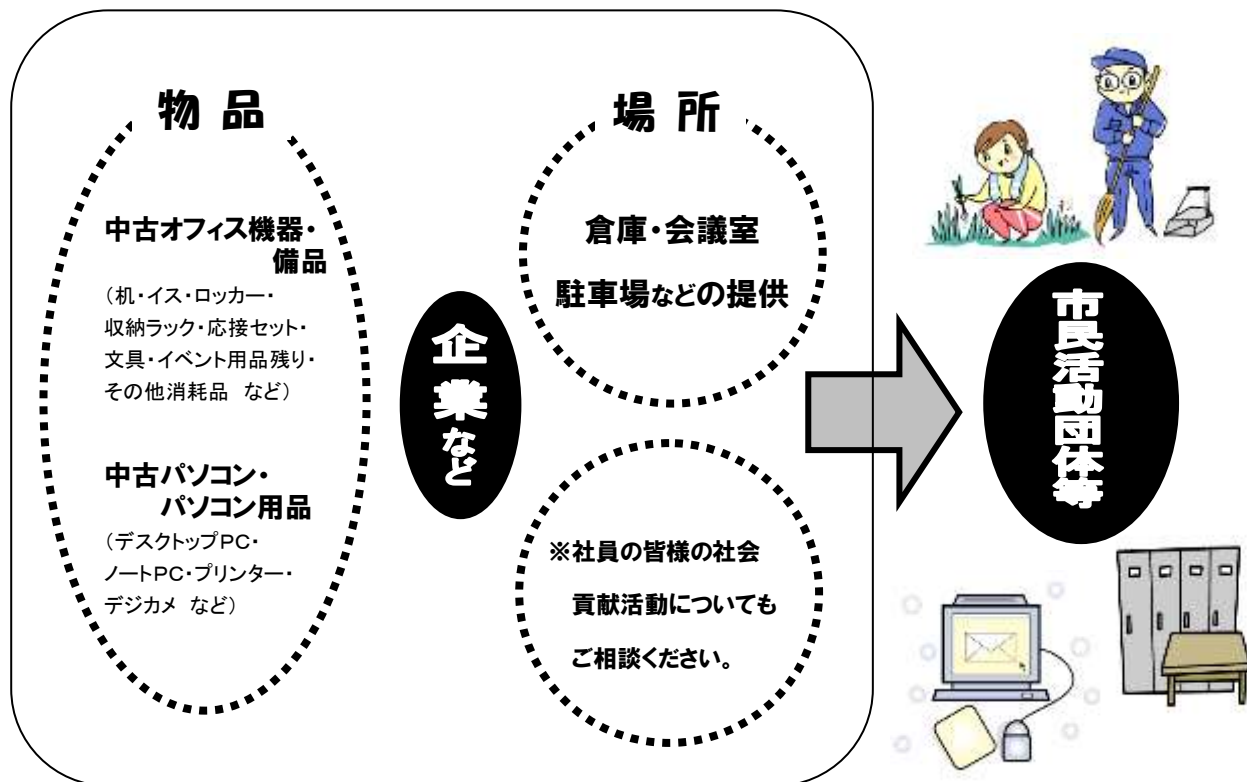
物 品

中古オフィス機器・備品

（机・イス・ロッカー・収納ラック・応接セット・文具・イベント用品残り・その他消耗品　など）

中古パソコン・パソコン用品

（デスクトップPC・ノートPC・プリンター・デジカメ　など）

企業など

場 所

倉庫・会議室

駐車場などの提供

※社員の皆様の社会貢献活動についてもご相談ください。

市民活動団体等